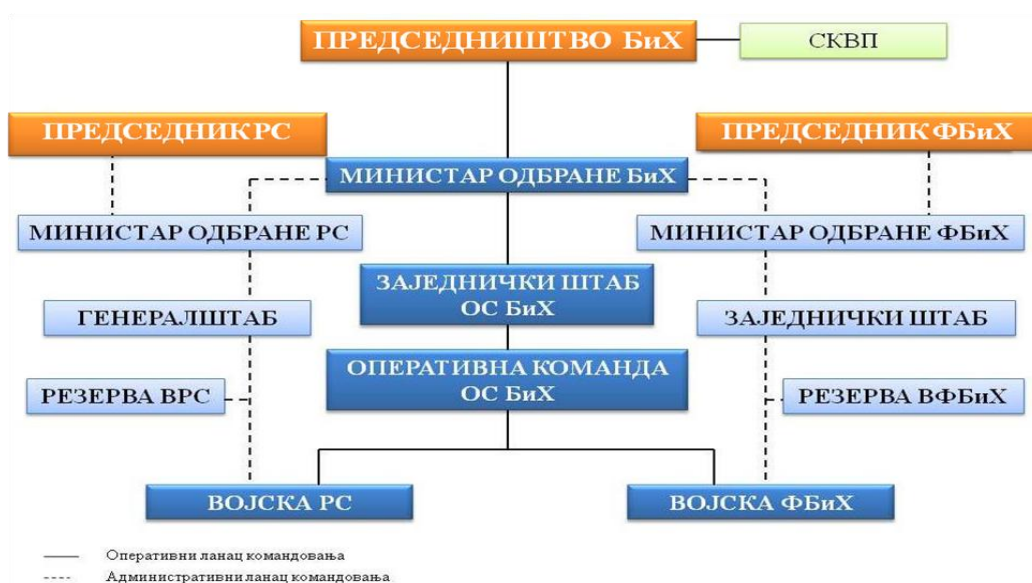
ПРЕДСЕДНИШТВО БиХ

СКВП

ПРЕДСЕДНИК РС

ПРЕДСЕДНИК ФБиХ

МИНИСТАР ОДБРАНЕ БиХ

МИНИСТАР ОДБРАНЕ РС

МИНИСТАР ОДБРАНЕ ФБиХ

ЗАЈЕДНИЧКИ ШТАБ ОС БиХ

ГЕНЕРАЛШТАБ

ЗАЈЕДНИЧКИ ШТАБ

ОПЕРАТИВНА КОМАНДА ОС БиХ

РЕЗЕРВА ВРС

РЕЗЕРВА ВФБиХ

ВОЈСКА РС

ВОЈСКА ФБиХ

Оперативни ланац командовања

Административни ланац командовања